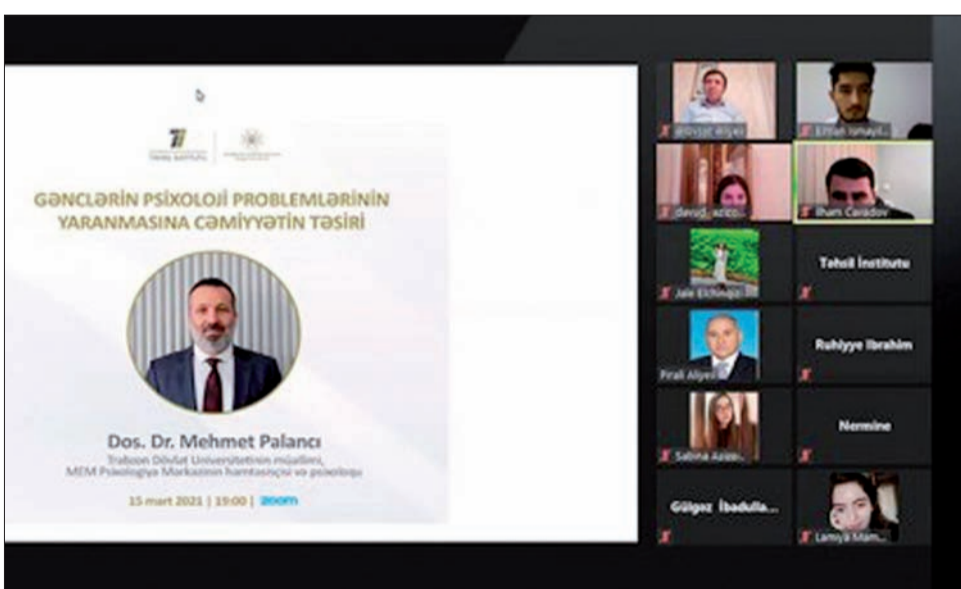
TƏHSİL İNSTİTUTU

GƏNCLƏRİN PSİXOLOJİ PROBLEMLƏRİNİN YARANMASINA CƏMİYYƏTİN TƏSİRİ

Dos. Dr. Mehmet Palancı

Trabzon Dövlət Universitetinin müəllimi, MEM Psixologiya Mərkəzinin həmtəsisçisi və psixoloqu

15 mart 2021 | 19:00 | zoom

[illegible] Əliyev

Elman İsmayıl...

Dərviş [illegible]

İlham Cəfərov

Jale Eldaroğlu

Təhsil İnstitutu

Pirali Aliyev

Ruhiyye İbrahim

Sabina Aziz...

Nermine

Gülgəz İbadulla...

Lamiyə Mam...